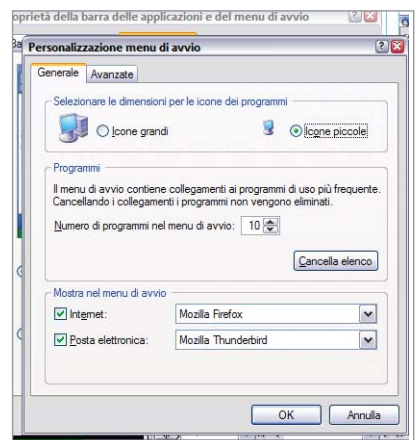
oprietà della barra delle applicazioni e del menu di avvio

Personalizzazione menu di avvio

Generale | Avanzate

Selezionare le dimensioni per le icone dei programmi

Icone grandi

Icone piccole

Programmi

Il menu di avvio contiene collegamenti ai programmi di uso più frequente. Cancellando i collegamenti i programmi non vengono eliminati.

Numero di programmi nel menu di avvio: 10

Cancella elenco

Mostra nel menu di avvio

Internet: Mozilla Firefox

Posta elettronica: Mozilla Thunderbird

OK | Annulla